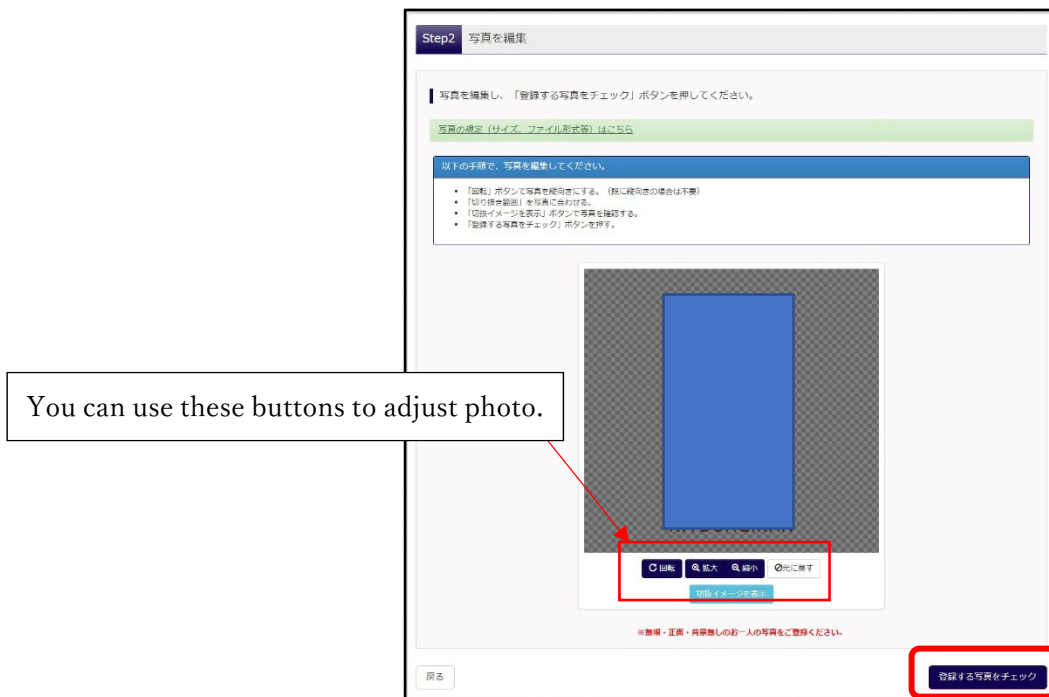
Step2 写真を編集

写真を編集し、「登録する写真をチェック」ボタンを押してください。

写真の規定（サイズ、ファイル形式等）はこちら

以下の手順で、写真を編集してください。

- 「回転」ボタンで写真を縦向きにする。（既に縦向きの場合は不要）
- 「切り抜き範囲」を写真に合わせる。
- 「切抜イメージを表示」ボタンで写真を確認する。
- 「登録する写真をチェック」ボタンを押す。

You can use these buttons to adjust photo.

回転 拡大 縮小 元に戻す

切抜イメージを表示

※無帽・正面・背景無しのお一人の写真をご登録ください。

戻る

登録する写真をチェック